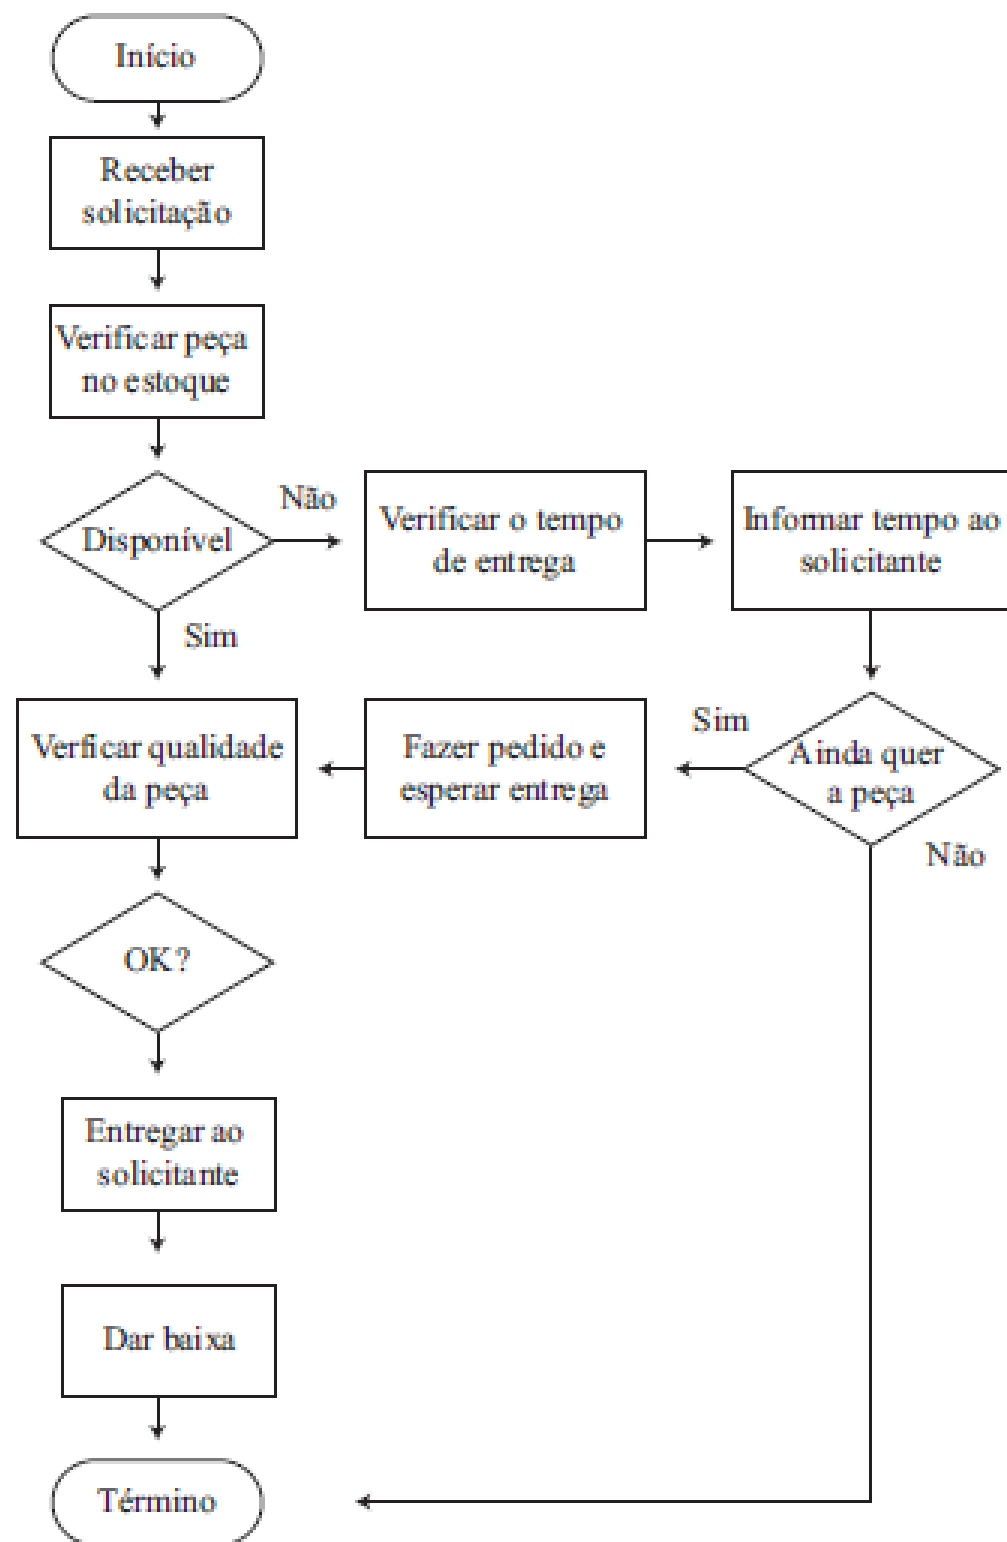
Início

Receber solicitação

Verificar peça no estoque

Disponível

Não

Verificar o tempo de entrega

Informar tempo ao solicitante

Sim

Verficar qualidade da peça

Fazer pedido e esperar entrega

Sim

Ainda quer a peça

Não

OK?

Entregar ao solicitante

Dar baixa

Término